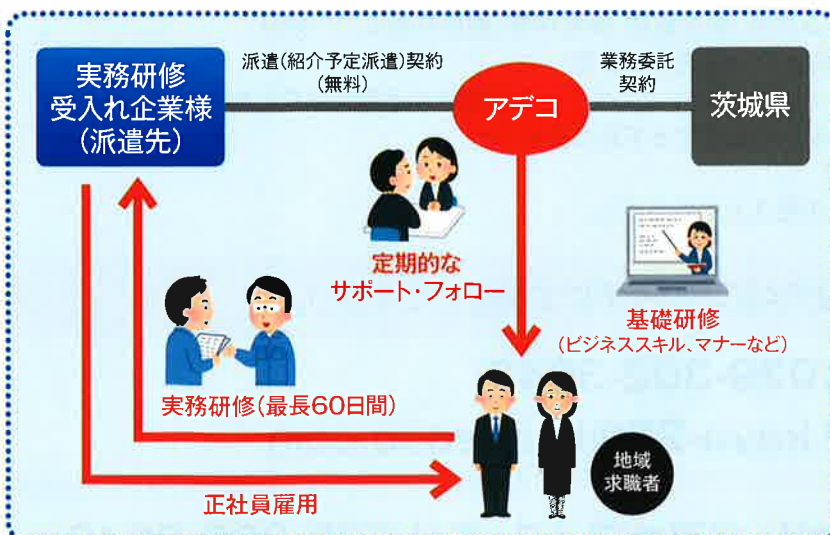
実務研修
受入れ企業様
（派遣先）

派遣（紹介予定派遣）契約
（無料）

アデコ

業務委託
契約

茨城県

定期的な
サポート・フォロー

基礎研修
（ビジネススキル、マナーなど）

実務研修（最長60日間）

地域
求職者

正社員雇用